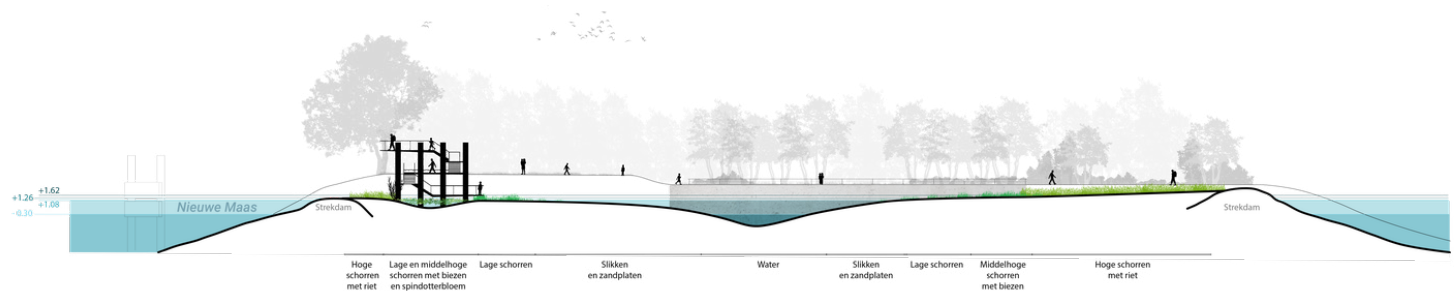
+1.62
+1.26
+1.08
-0.30
Nieuwe Maas
Strekdam
Strekdam

Hoge schorren met riet
Lage en middelhoge schorren met biezen en spindotterbloem
Lage schorren
Slikken en zandplaten
Water
Slikken en zandplaten
Lage schorren
Middelhoge schorren met biezen
Hoge schorren met riet